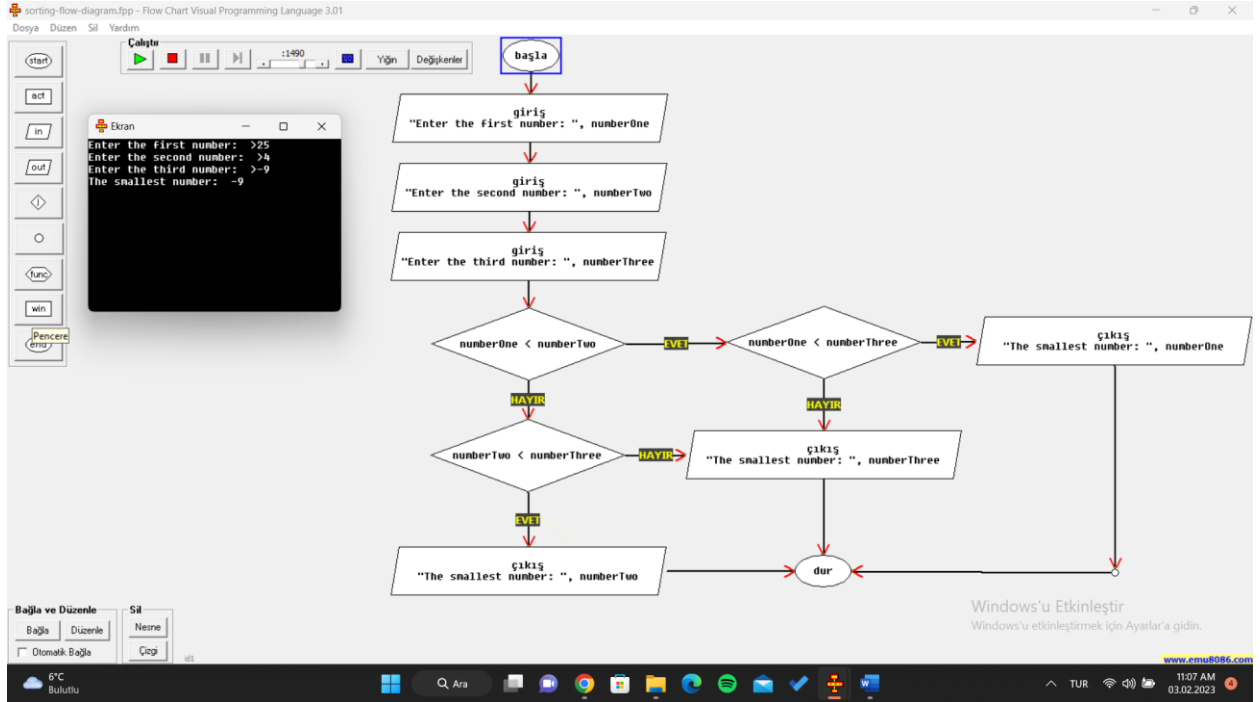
sorting-flow-diagram.fpp - Flow Chart Visual Programming Language 3.01

Dosya Düzen Sil Yardım

Çalıştır

:1490

Yığın Değişkenler

start

act

in

out

func

win

Pencere

end

Ekran

Enter the first number: >25
Enter the second number: >4
Enter the third number: >-9
The smallest number: -9

başla

giriş
"Enter the first number: ", numberOne

giriş
"Enter the second number: ", numberTwo

giriş
"Enter the third number: ", numberThree

numberOne < numberTwo

EVET

numberOne < numberThree

EVET

çıkış
"The smallest number: ", numberOne

HAYIR

HAYIR

numberTwo < numberThree

HAYIR

çıkış
"The smallest number: ", numberThree

EVET

çıkış
"The smallest number: ", numberTwo

dur

Bağla ve Düzenle

Bağla Düzenle

Otomatik Bağla

Sil

Nesne

Çizgi

Windows'u Etkinleştir
Windows'u etkinleştirmek için Ayarlar'a gidin.

www.emu8086.com

6°C
Bulutlu

Ara

TUR

11:07 AM
03.02.2023

4